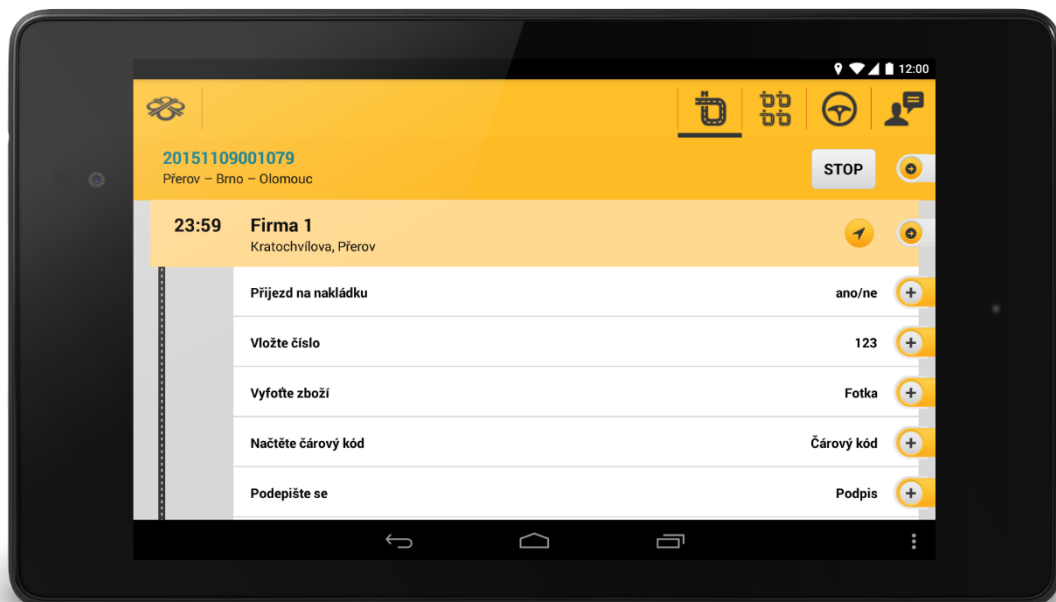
12:00

20151109001079
Přerov – Brno – Olomouc

STOP

23:59 Firma 1
Kratochvílova, Přerov

Příjezd na nakládku ano/ne

Vložte číslo 123

Vyfoťte zboží Fotka

Načtěte čárový kód Čárový kód

Podepište se Podpis